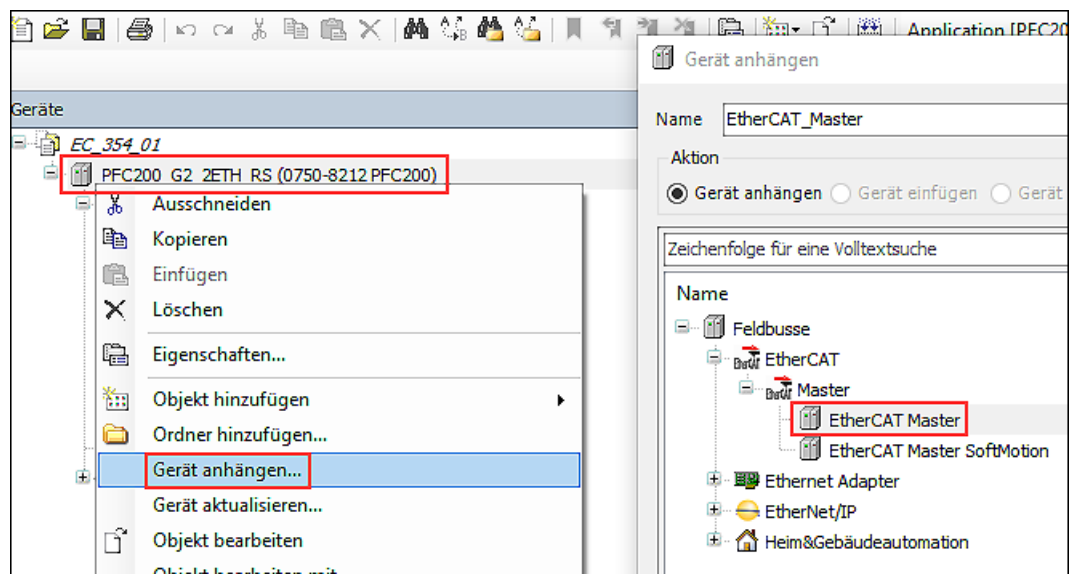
Application [PFC20

Geräte

EC_354_01

PFC200_G2_2ETH_RS (0750-8212 PFC200)

Ausschneiden

Kopieren

Einfügen

Löschen

Eigenschaften...

Objekt hinzufügen

Ordner hinzufügen...

Gerät anhängen...

Gerät aktualisieren...

Objekt bearbeiten

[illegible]

Gerät anhängen

Name EtherCAT_Master

Aktion

Gerät anhängen Gerät einfügen Gerät

Zeichenfolge für eine Volltextsuche

Name

Feldbusse

EtherCAT

Master

EtherCAT Master

EtherCAT Master SoftMotion

Ethernet Adapter

EtherNet/IP

Heim&Gebäudeautomation